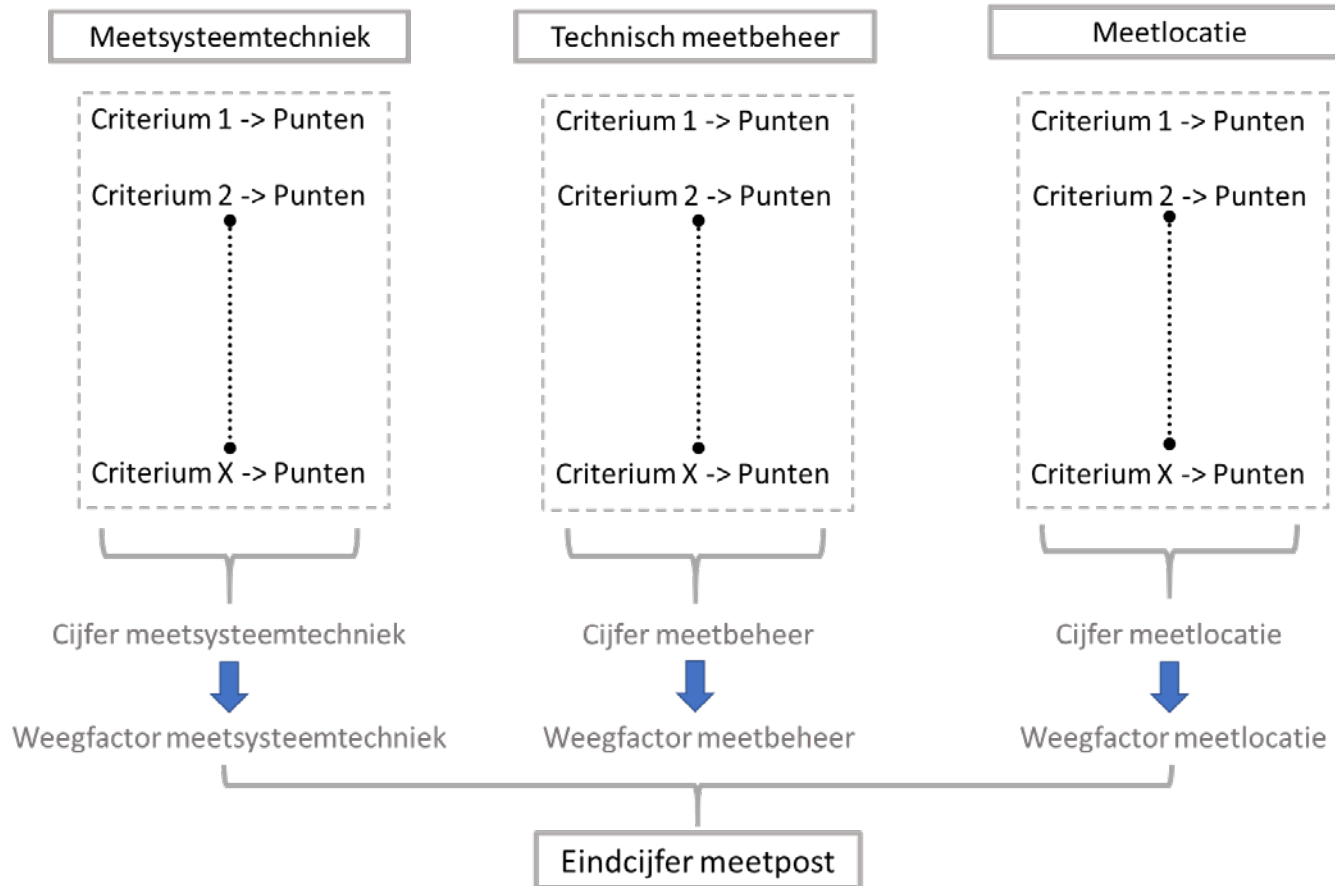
Meetsysteemtechniek

Criterium 1 -> Punten

Criterium 2 -> Punten

Criterium X -> Punten

Cijfer meetsysteemtechniek

Weegfactor meetsysteemtechniek

Technisch meetbeheer

Criterium 1 -> Punten

Criterium 2 -> Punten

Criterium X -> Punten

Cijfer meetbeheer

Weegfactor meetbeheer

Meetlocatie

Criterium 1 -> Punten

Criterium 2 -> Punten

Criterium X -> Punten

Cijfer meetlocatie

Weegfactor meetlocatie

Eindcijfer meetpost